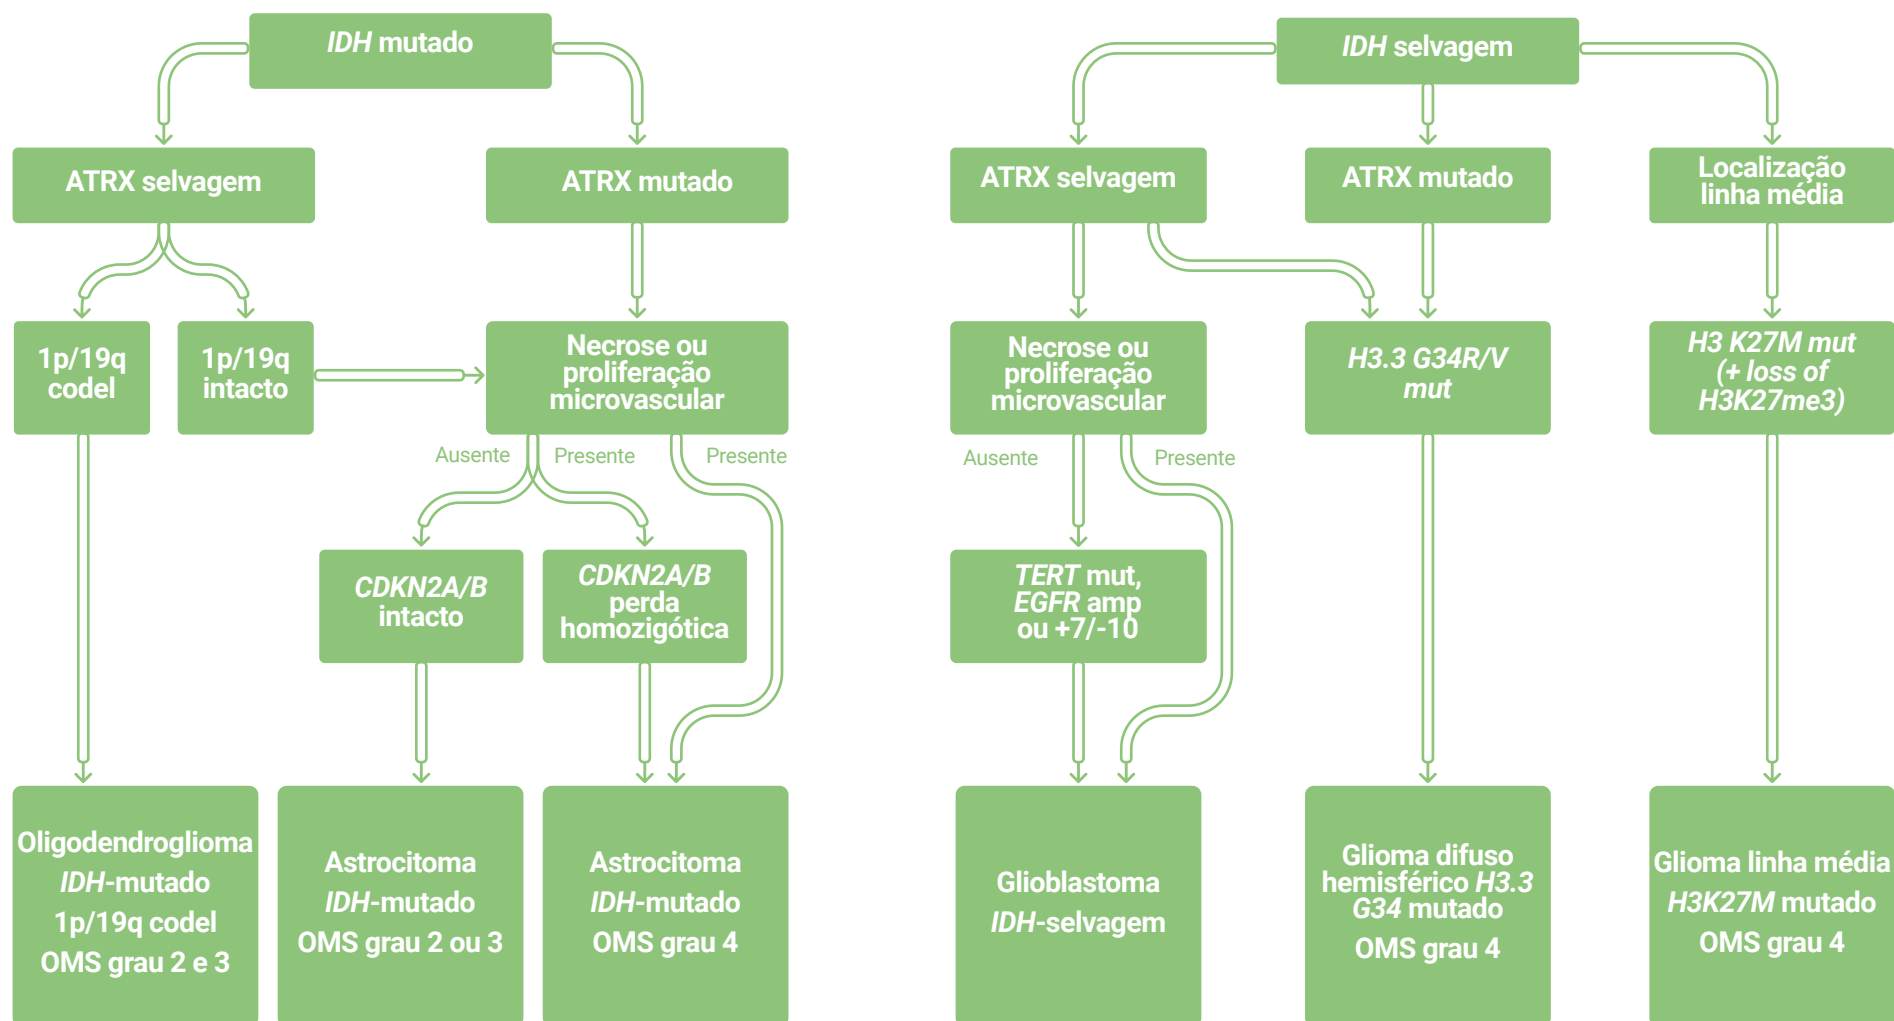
IDH mutado

ATRX selvagem

ATRX mutado

1p/19q codel

1p/19q intacto

Necrose ou proliferação microvascular

Ausente

Presente

Presente

CDKN2A/B intacto

CDKN2A/B perda homozigótica

Oligodendroglioma IDH-mutado 1p/19q codel OMS grau 2 e 3

Astrocitoma IDH-mutado OMS grau 2 ou 3

Astrocitoma IDH-mutado OMS grau 4

IDH selvagem

ATRX selvagem

ATRX mutado

Localização linha média

Necrose ou proliferação microvascular

H3.3 G34R/V mut

H3 K27M mut (+ loss of H3K27me3)

Ausente

Presente

TERT mut, EGFR amp ou +7/-10

Glioblastoma IDH-selvagem

Glioma difuso hemisférico H3.3 G34 mutado OMS grau 4

Glioma linha média H3K27M mutado OMS grau 4